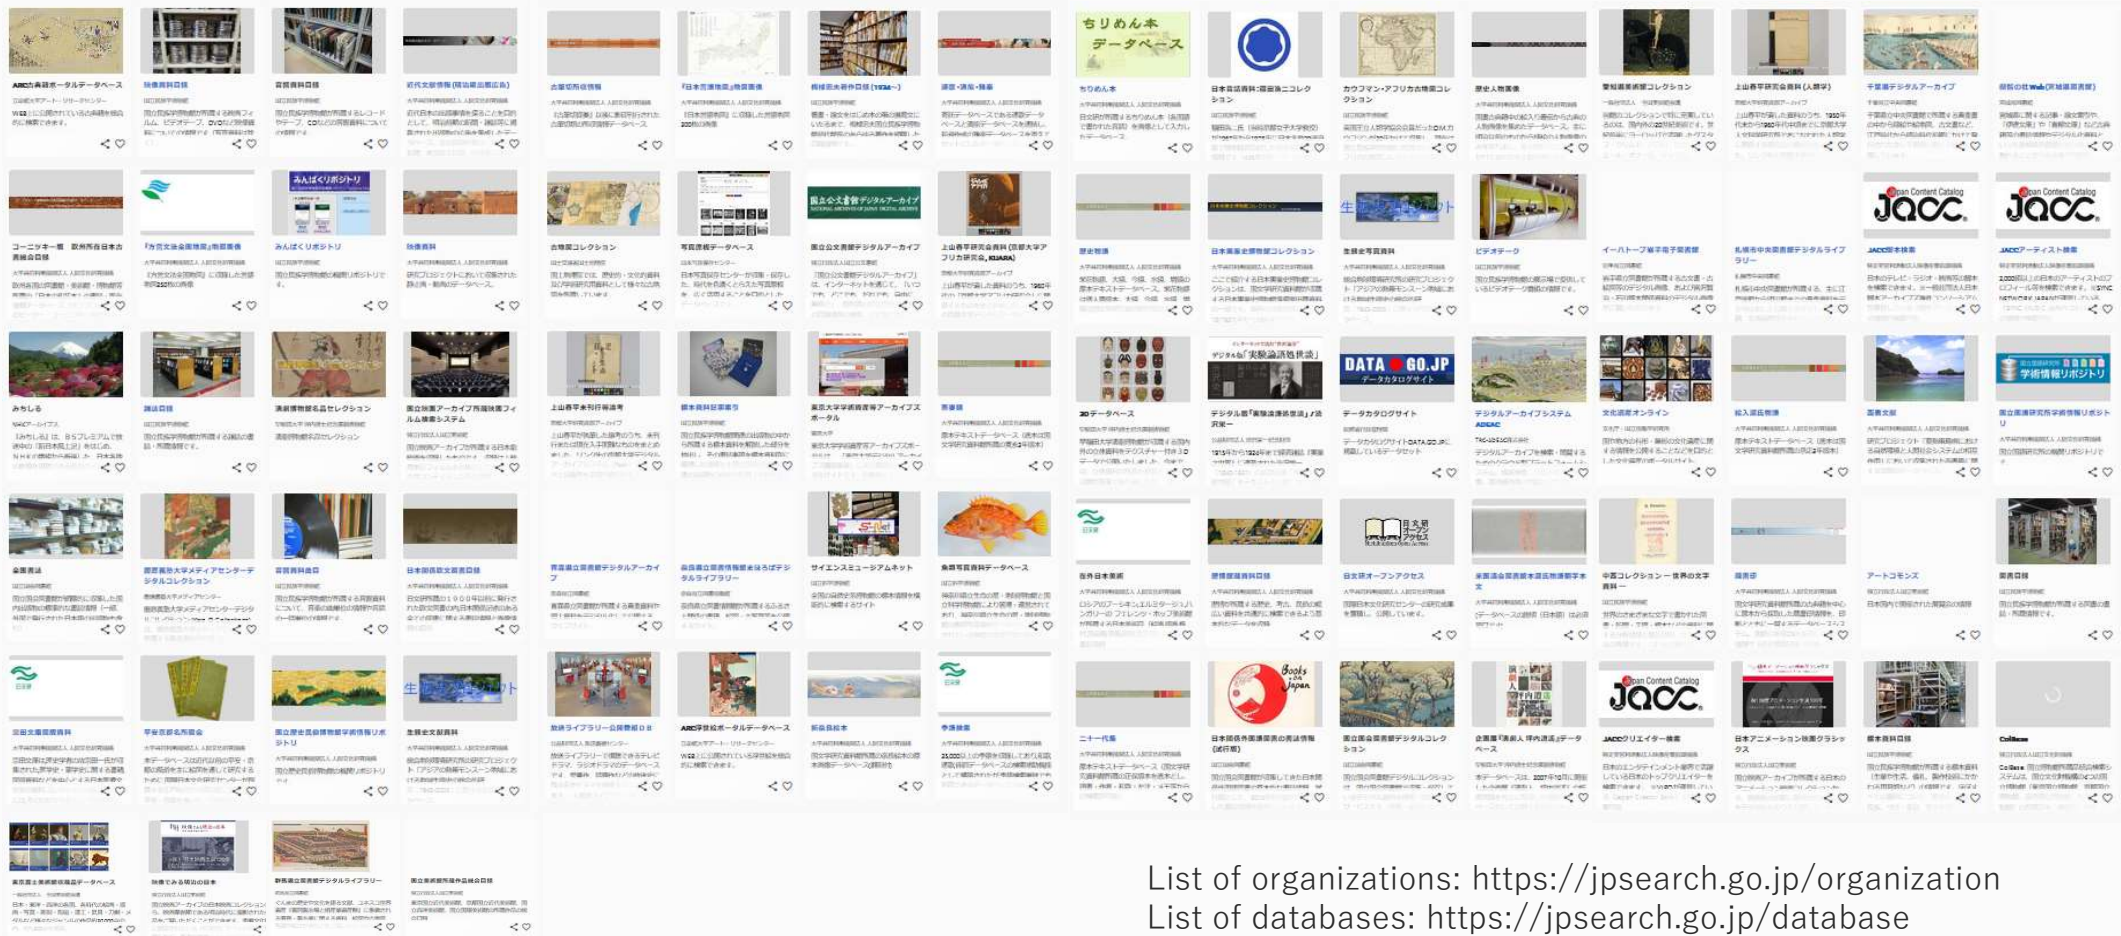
ARC古典籍ポータルデータベース

ちりめん本データベース

ちりめん本

みんぱくリポジトリ

みんぱくリポジトリ

国立公文書館デジタルアーカイブ

国立公文書館デジタルアーカイブ

Japan Content Catalog JACC

JACC作品検索

Japan Content Catalog JACC

JACCアーティスト検索

DATA GO.JP データカタログサイト

データカタログサイト

デジタル版「実験漢語教科書」

学術情報リポジトリ

デジタルアーカイブシステム ADEAC

文化遺産オンライン

日本語オープンアクセス

Books on Japan

Japan Content Catalog JACC

JACCクリエイター検索

List of organizations: https://jpsearch.go.jp/organization
List of databases: https://jpsearch.go.jp/database